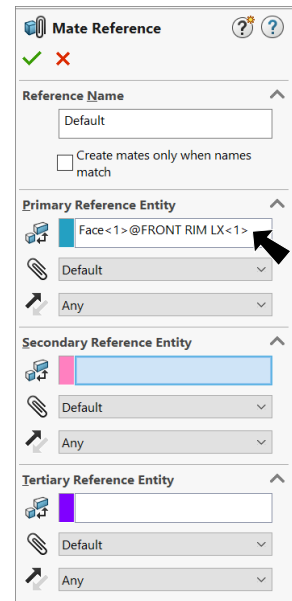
Mate Reference

Reference Name

Default

Create mates only when names match

Primary Reference Entity

Face<1>@FRONT RIM LX<1>

Default

Any

Secondary Reference Entity

Default

Any

Tertiary Reference Entity

Default

Any